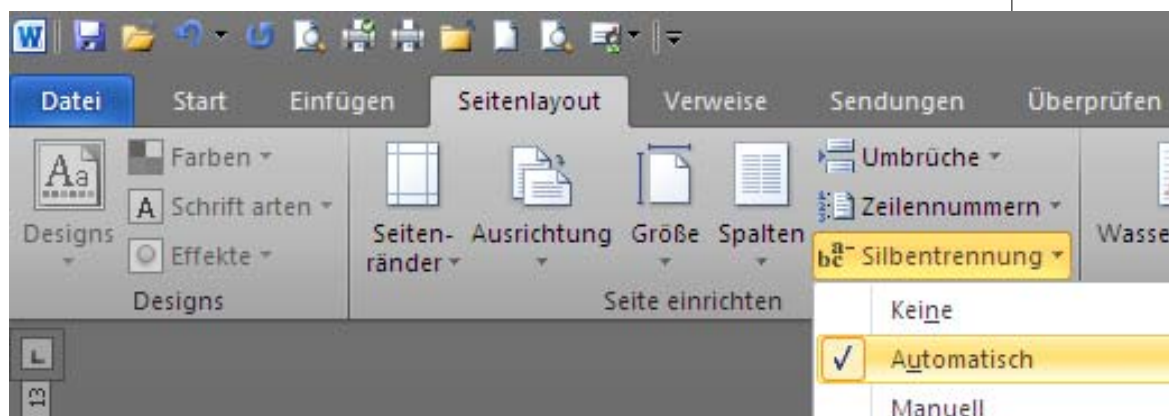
W

Datei Start Einfügen Seitenlayout Verweise Sendungen Überprüfen

Aa
Designs
Farben
A Schrift arten
Effekte
Designs

Seitenränder
Ausrichtung
Größe
Spalten
Umbrüche
Zeilennummern
bc Silbentrennung
Seite einrichten

Wasse

Keine
✓ Automatisch
Manuell

13